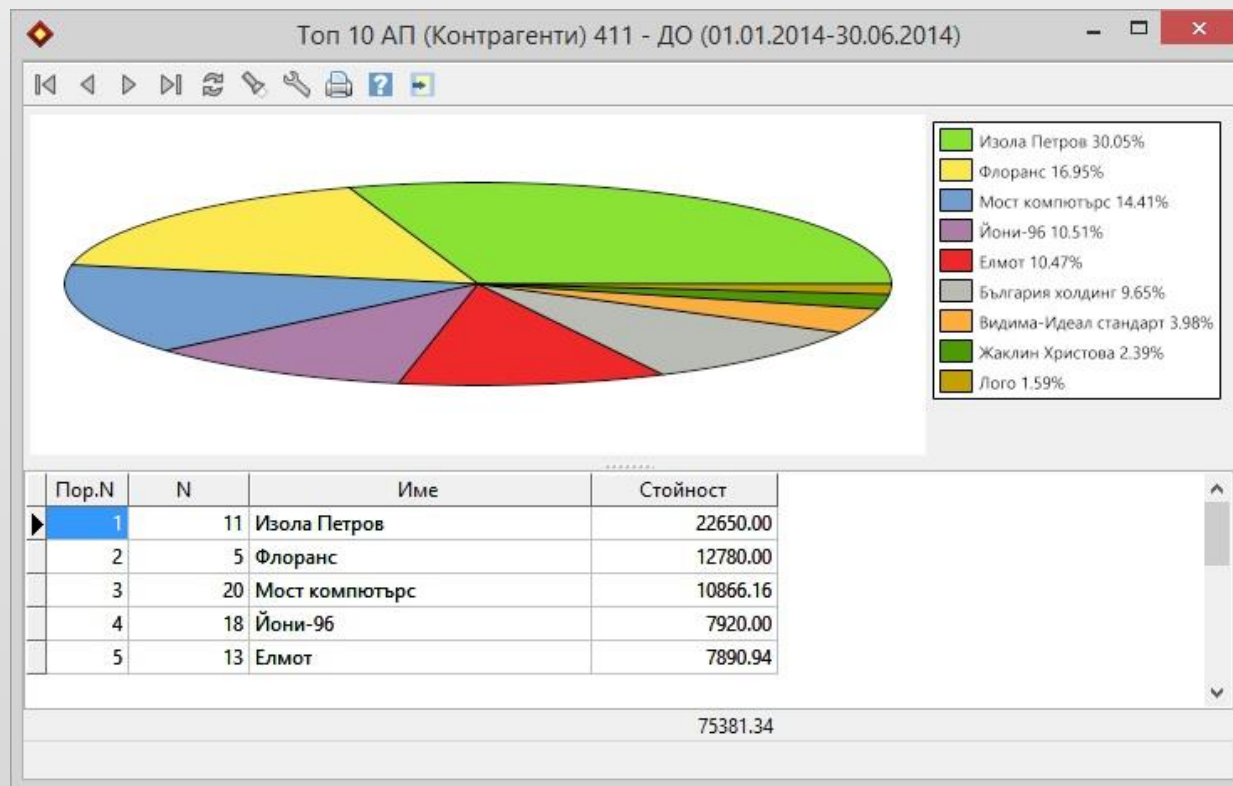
Топ 10 АП (Контрагенти) 411 - ДО (01.01.2014-30.06.2014)

Изола Петров 30.05%
Флоранс 16.95%
Мост компютърс 14.41%
Йони-96 10.51%
Елмот 10.47%
България холдинг 9.65%
Видима-Идеал стандарт 3.98%
Жаклин Христова 2.39%
Лого 1.59%

| Пор.N | N | Име | Стойност |
|---|---|---|---|
| 1 | 11 | Изола Петров | 22650.00 |
| 2 | 5 | Флоранс | 12780.00 |
| 3 | 20 | Мост компютърс | 10866.16 |
| 4 | 18 | Йони-96 | 7920.00 |
| 5 | 13 | Елмот | 7890.94 |

75381.34